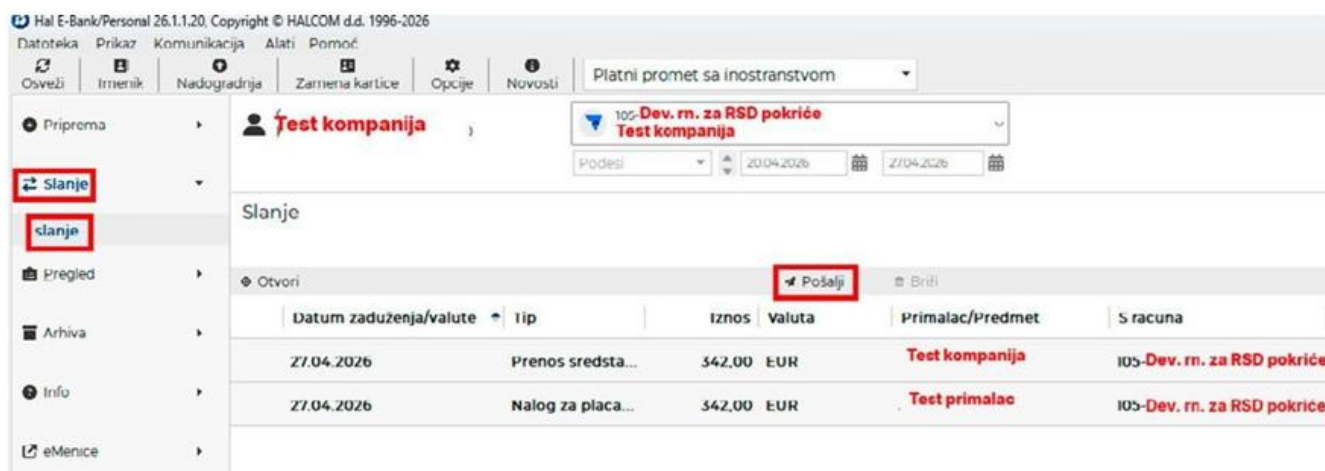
Hal E-Bank/Personal 26.1.1.20, Copyright © HALCOM d.d. 1996-2026
Datoteka Prikaz Komunikacija Alati Pomoć
Osveži Imenik Nadogradnja Zamena kartice Opcije Novosti
Platni promet sa inostranstvom

Priprema
Slanje
slanje
Pregled
Arhiva
Info
eMenice

Test kompanija
105-Dev. rn. za RSD pokriće
Test kompanija
Podesi 20.04.2026 27.04.2026

Slanje

Otvori
Pošalji
Briši

| Datum zaduženja/valute | Tip | Iznos | Valuta | Primalac/Predmet | S racuna |
|---|---|---|---|---|---|
| 27.04.2026 | Prenos sredsta... | 342,00 | EUR | Test kompanija | 105-Dev. rn. za RSD pokriće |
| 27.04.2026 | Nalog za placa... | 342,00 | EUR | Test primalac | 105-Dev. rn. za RSD pokriće |